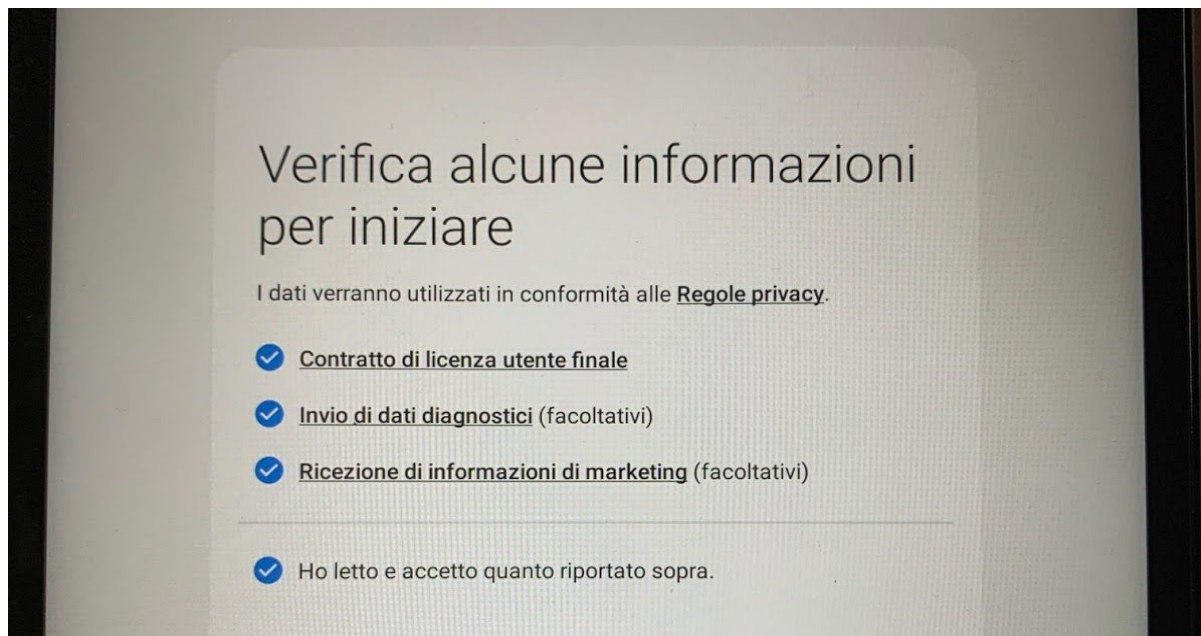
Verifica alcune informazioni per iniziare

I dati verranno utilizzati in conformità alle Regole privacy.

Contratto di licenza utente finale

Invio di dati diagnostici (facoltativi)

Ricezione di informazioni di marketing (facoltativi)

Ho letto e accetto quanto riportato sopra.